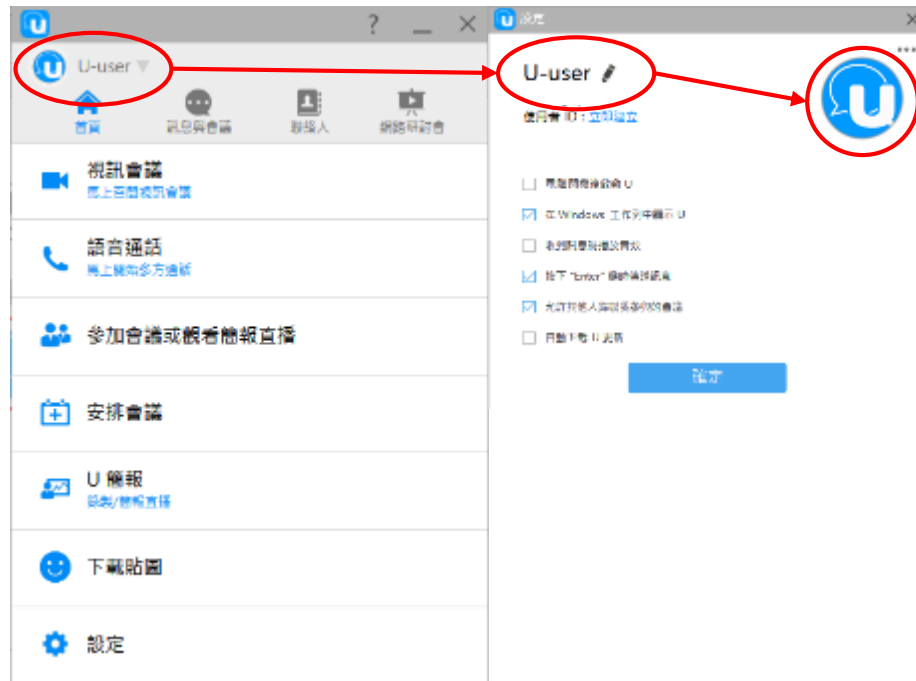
?

U-user

首頁

訊息與會議

聯絡人

網路研討會

視訊會議

馬上召開視訊會議

語音通話

馬上發起多方通話

參加會議或觀看簡報直播

安排會議

U 簡報

錄製/簡報直播

下載貼圖

設定

設定

U-user

使用者 ID：立即設立

開機時自動啟動 U

在 Windows 工作列中顯示 U

影片與音訊播放有效

按下 "Enter" 鍵時傳送訊息

允許其他人邀請我參加的會議

自動下載 U 更新

確定